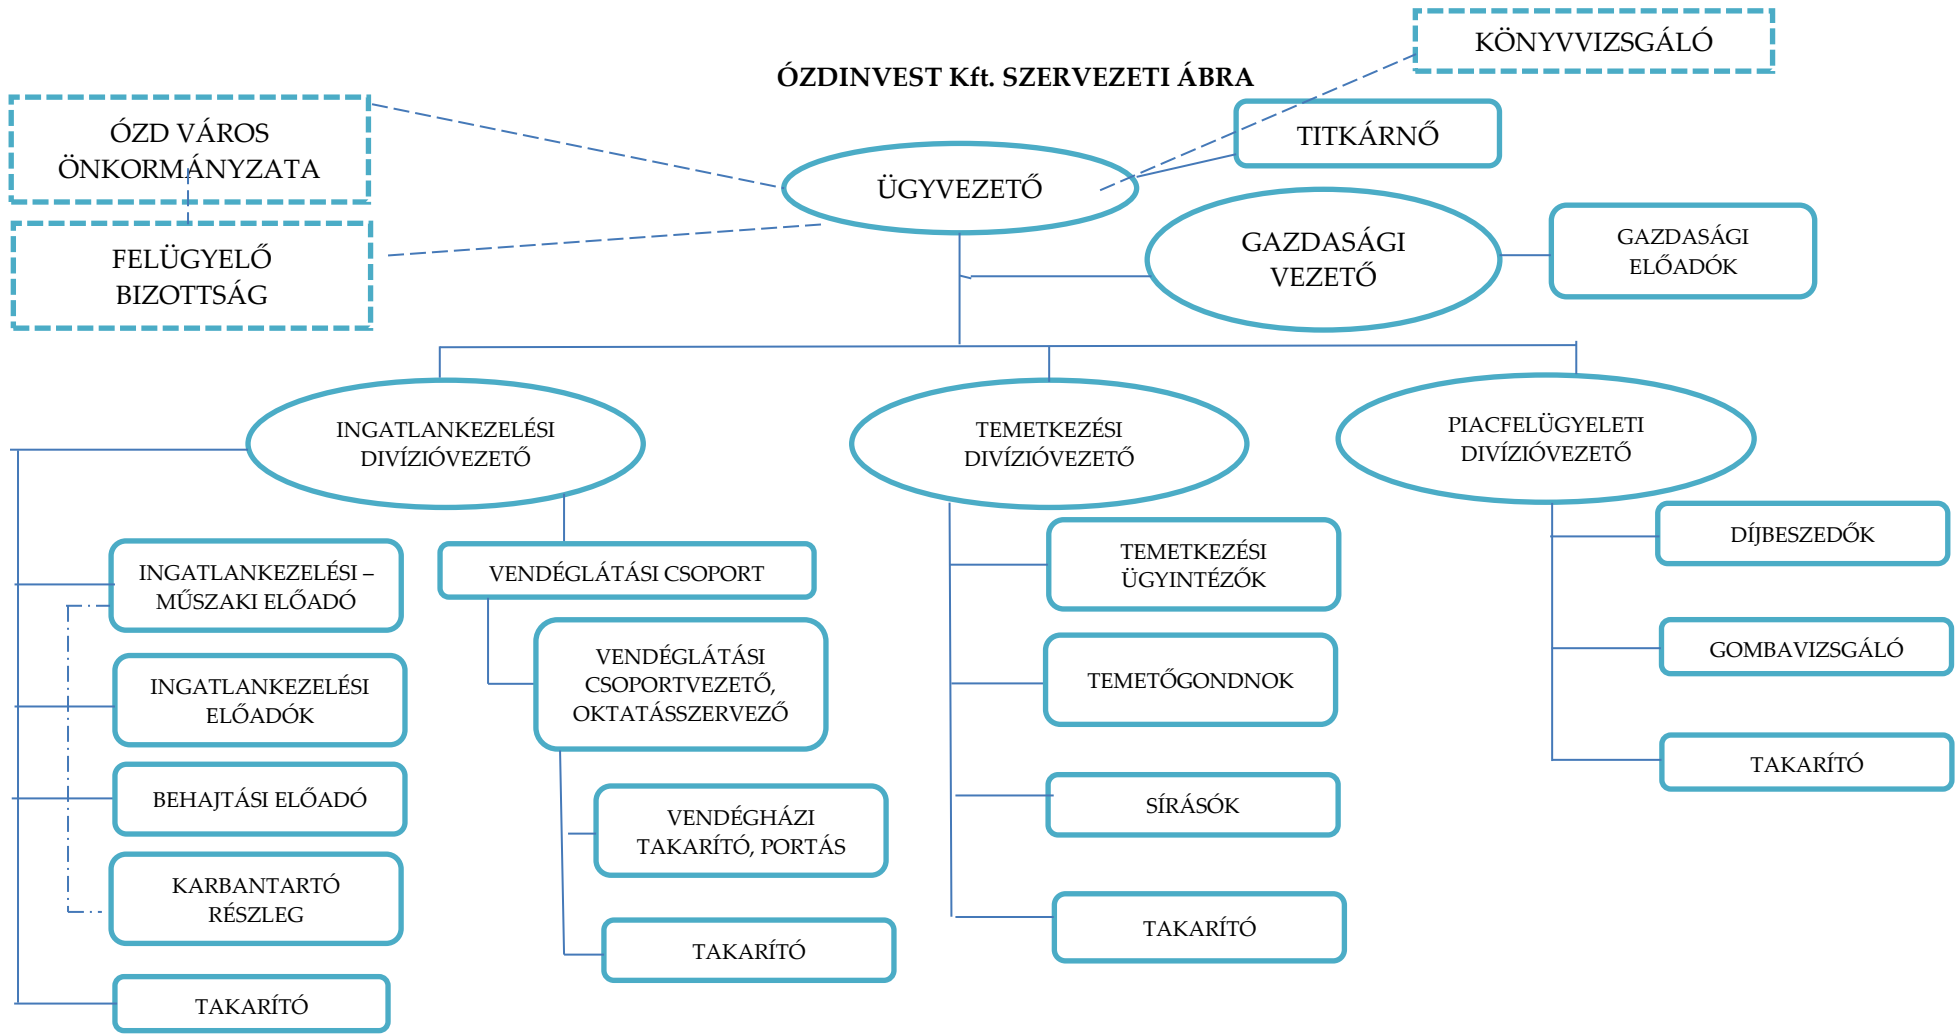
ÓZDINVEST Kft. SZERVEZETI ÁBRA

KÖNYVVIZSGÁLÓ

ÓZD VÁROS ÖNKORMÁNYZATA

TITKÁRNŐ

ÜGYVEZETŐ

FELÜGYELŐ BIZOTTSÁG

GAZDASÁGI VEZETŐ

GAZDASÁGI ELŐADÓK

INGATLANKEZELÉSI DIVÍZIÓVEZETŐ

TEMETKEZÉSI DIVÍZIÓVEZETŐ

PIACFELÜGYELETI DIVÍZIÓVEZETŐ

INGATLANKEZELÉSI – MŰSZAKI ELŐADÓ

VENDÉGLÁTÁSI CSOPORT

TEMETKEZÉSI ÜGYINTÉZŐK

DÍJBESZEDŐK

INGATLANKEZELÉSI ELŐADÓK

VENDÉGLÁTÁSI CSOPORTVEZETŐ, OKTATÁSSZERVEZŐ

TEMETŐGONDNOK

GOMBAVIZSGÁLÓ

TAKARÍTÓ

BEHAJTÁSI ELŐADÓ

SÍRÁSÓK

VENDÉGHÁZI TAKARÍTÓ, PORTÁS

KARBANTARTÓ RÉSZLEG

TAKARÍTÓ

TAKARÍTÓ

TAKARÍTÓ